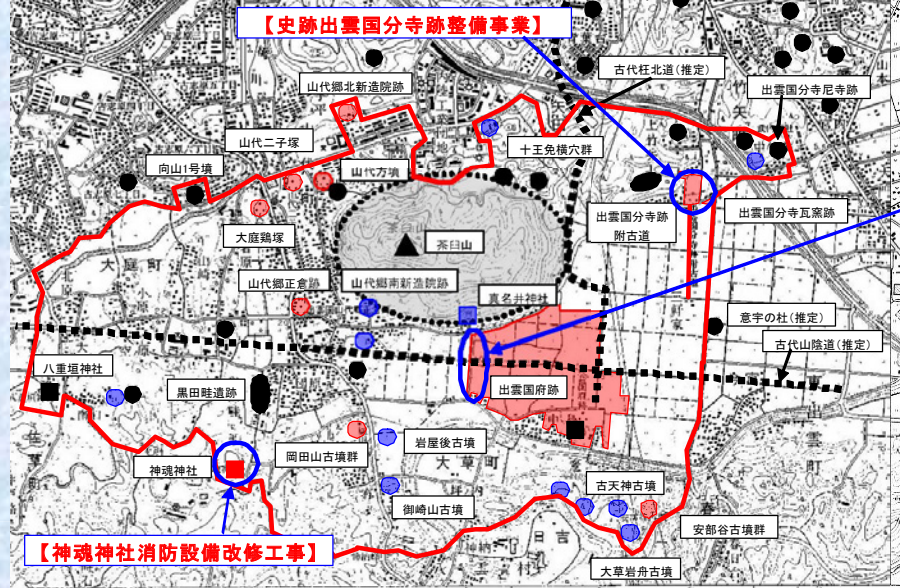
【史跡出雲国分寺跡整備事業】

古代枉北道（推定）

出雲国分寺尼寺跡

山代郷北新造院跡

山代二子塚

十王免横穴群

向山1号墳

山代方墳

出雲国分寺瓦窯跡

出雲国分寺跡
附古道

大庭鶏塚

茶臼山

山代郷正倉跡

山代郷南新造院跡

真名井神社

意宇の杜（推定）

古代山陰道（推定）

八重垣神社

黒田畦遺跡

出雲国府跡

岡田山古墳群

岩屋後古墳

神魂神社

古天神古墳

御崎山古墳

安部谷古墳群

大草岩舟古墳

【神魂神社消防設備改修工事】

大庭町

大草町